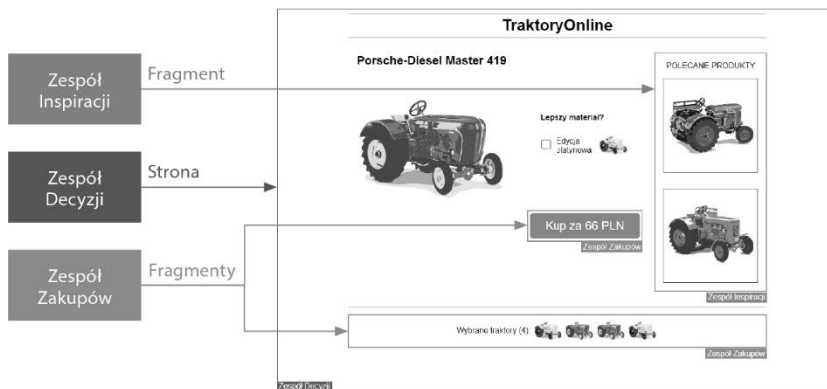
Zespół Inspiracji

Fragment

Zespół Decyzji

Strona

Zespół Zakupów

Fragmenty

TraktoryOnline

Porsche-Diesel Master 419

POLECANE PRODUKTY

Lepszy materiał?

Edycja platynowa

Kup za 66 PLN

Zespół Zakupów

Zespół Inspiracji

Wybrano traktory (4)

Zespół Zakupów

Zespół Decyzji